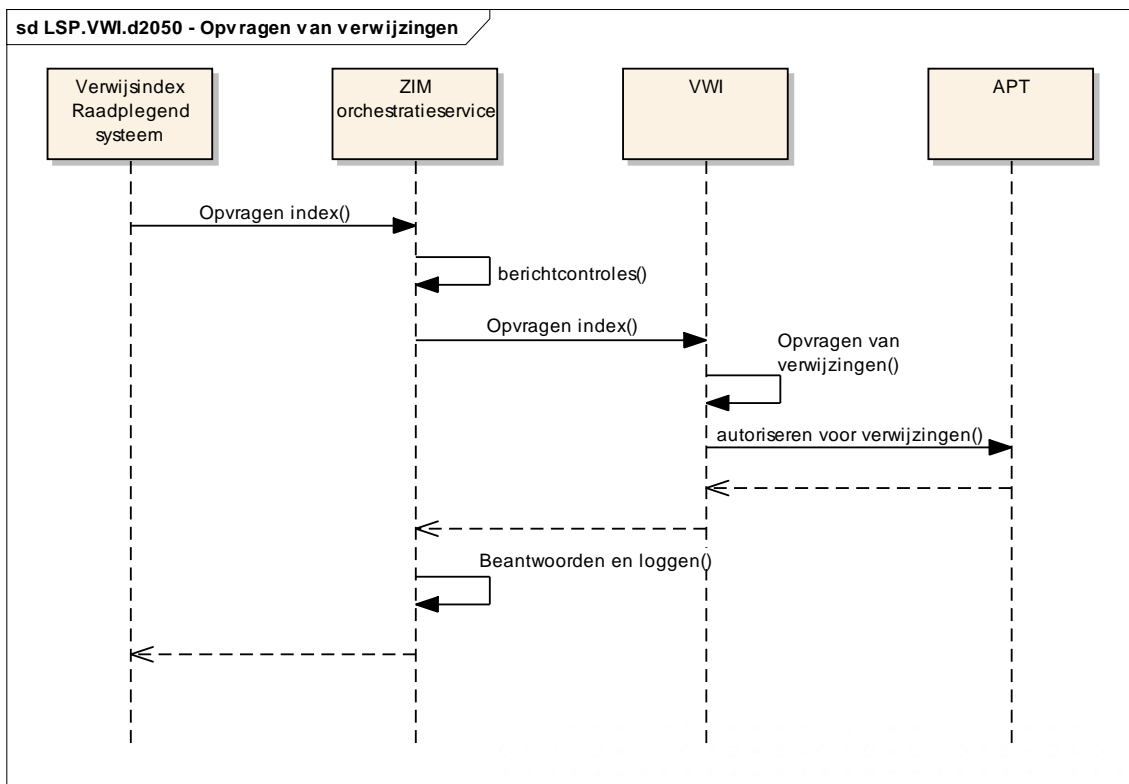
sd LSP.VWI.d2050 - Opvragen van verwijzingen

Verwijsindex Raadplegend systeem

ZIM orchestratieservice

VWI

APT

Opvragen index()

berichtcontroles()

Opvragen index()

Opvragen van verwijzingen()

autoriseren voor verwijzingen()

Beantwoorden en loggen()